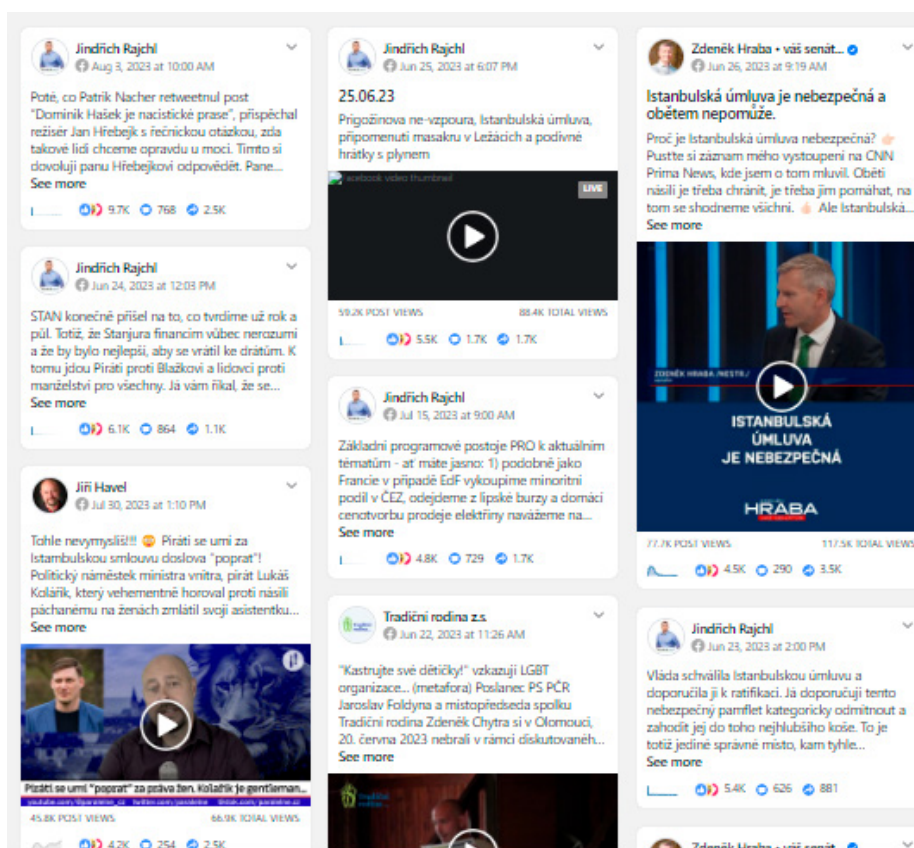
Jindřich Rajchl
Aug 3, 2023 at 10:00 AM

Poté, co Patrik Nacher retweetnul post "Dominik Hašek je nacistické prase", příspěchal režisér Jan Hřebejk s řečnickou otázkou, zda takové lidi chceme opravdu u moci. Tímto si dovoluji panu Hřebejkovi odpovědět. Pane...
See more

9.7K 768 2.5K

Jindřich Rajchl
Jun 24, 2023 at 12:03 PM

STAN konečně přišel na to, co tvrdíme už rok a půl. Totiž, že Stanjura financím vůbec nerozumí a že by bylo nejlepší, aby se vrátil ke drátům. K tomu jdou Piráti proti Blažkovi a lidovci proti manželství pro všechny. Já vám říkal, že se...
See more

6.1K 864 1.1K

Jiří Havel
Jul 30, 2023 at 1:10 PM

Tohle nevymyslíš!!! Piráti se umí za Istanbulskou smlouvu doslova "poprat"! Politický náměstek ministra vnitra, pirát Lukáš Kolářík, který vehementně horoval proti násilí páchanému na ženách zmlátil svoji asistentku...
See more

Piráti se umí "poprat" za práva žen. Kolařík je gentleman...

45.8K POST VIEWS 66.9K TOTAL VIEWS

4.2K 254 2.5K

Jindřich Rajchl
Jun 25, 2023 at 6:07 PM

25.06.23
Prigožinova ne-vzpoura, Istanbulská úmluva, připomenutí masakru v Ležácích a podivné hrátky s plynem

facebook video thumbnail
LIVE

59.2K POST VIEWS 88.4K TOTAL VIEWS

5.5K 1.7K 1.7K

Jindřich Rajchl
Jul 15, 2023 at 9:00 AM

Základní programové postoje PRO k aktuálním tématům - ať máte jasno: 1) podobně jako Francie v případě EdF vykoupíme minoritní podíl v ČEZ, odejdeme z lipské burzy a domácí cenotvorbu prodeje elektřiny navážeme na...
See more

4.8K 729 1.7K

Tradiční rodina z.s.
Jun 22, 2023 at 11:26 AM

"Kastrujte své dětičky!" vzkazují LGBT organizace... (metafora) Poslanec PS PČR Jaroslav Foldyna a místopředseda spolku Tradiční rodina Zdeněk Chytra si v Olomouci, 20. června 2023 nebrali v rámci diskutovaných...
See more

Zdeněk Hraba • váš senát...
Jun 26, 2023 at 9:19 AM

Istanbulská úmluva je nebezpečná a obětem nepomůže.
Proč je Istanbulská úmluva nebezpečná? Pustte si záznam mého vystoupení na CNN Prima News, kde jsem o tom mluvil. Oběti násilí je třeba chránit, je třeba jim pomáhat, na tom se shodneme všichni. Ale Istanbulská...
See more

ZDENĚK HRABA /NESTR./
ISTANBULSKÁ ÚMLUVA JE NEBEZPEČNÁ
HRABA

77.7K POST VIEWS 117.5K TOTAL VIEWS

4.5K 290 3.5K

Jindřich Rajchl
Jun 23, 2023 at 2:00 PM

Vláda schválila Istanbulskou úmluvu a doporučila ji k ratifikaci. Já doporučuji tento nebezpečný pamflet kategoricky odmítnout a zahodit jej do toho nejhlubšího koše. To je totiž jediné správné místo, kam tyhle...
See more

5.4K 626 881

Zdeněk Hraba • váš senát...